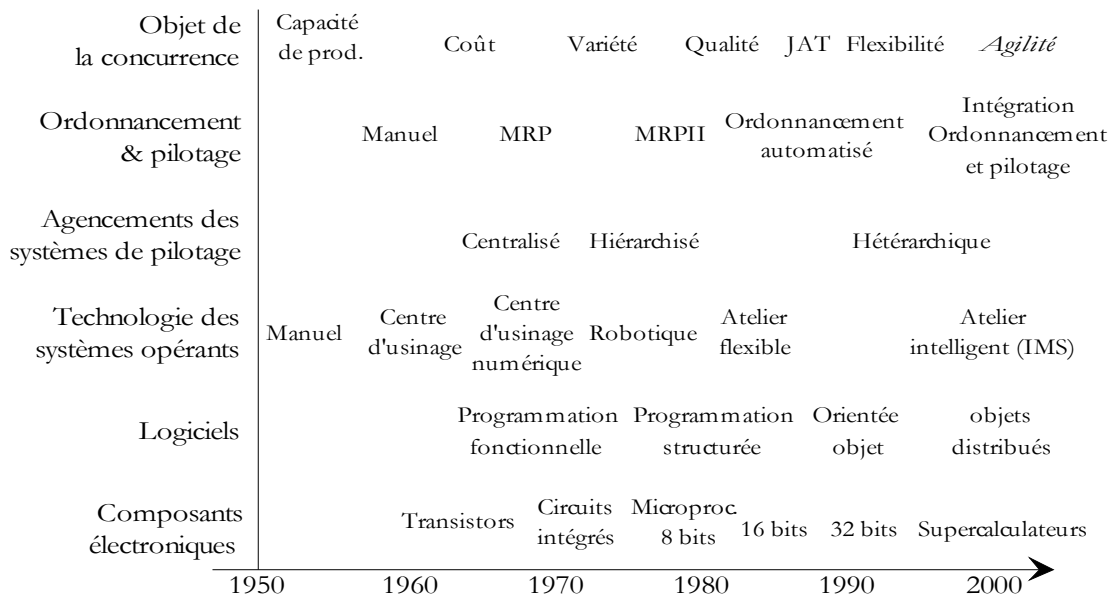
| | | | | | | | |
|---|---|---|---|---|---|---|---|
| Objet de la concurrence | Capacité de prod. | Coût | Variété | Qualité | JAT | Flexibilité | *Agilité* |
| Ordonnancement & pilotage | Manuel | MRP | MRPII | Ordonnancement automatisé | | | Intégration Ordonnancement et pilotage |
| Agencements des systèmes de pilotage | Centralisé | Hiérarchisé | | Hétérarchique | | | |
| Technologie des systèmes opérants | Manuel | Centre d'usinage | Centre d'usinage numérique | Robotique | Atelier flexible | | Atelier intelligent (IMS) |
| Logiciels | Programmation fonctionnelle | Programmation structurée | Orientée objet | objets distribués | | | |
| Composants électroniques | Transistors | Circuits intégrés | Microproc. 8 bits | 16 bits | 32 bits | Supercalculateurs | |

1950 1960 1970 1980 1990 2000